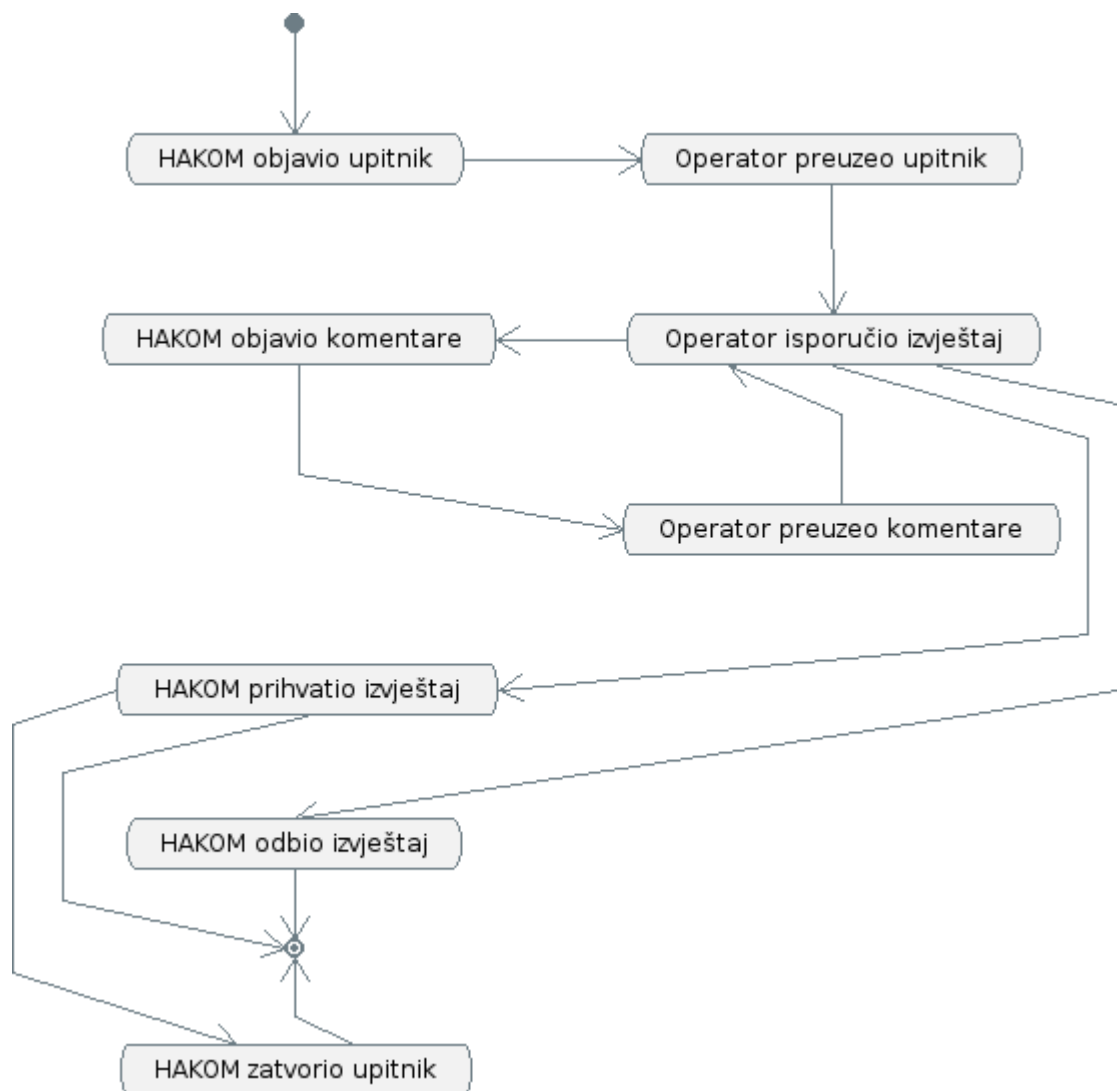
HAKOM objavio upitnik

Operator preuzeo upitnik

HAKOM objavio komentare

Operator isporučio izvještaj

Operator preuzeo komentare

HAKOM prihvatio izvještaj

HAKOM odbio izvještaj

HAKOM zatvorio upitnik